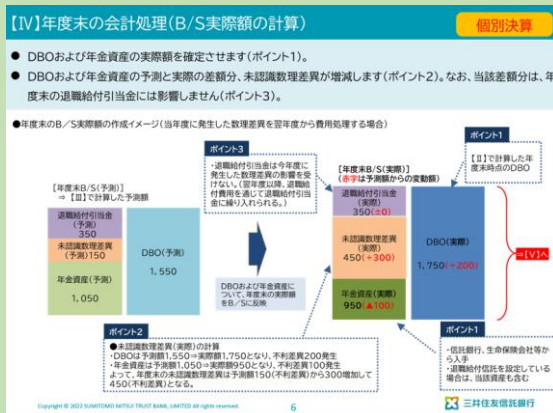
【Ⅳ】年度末の会計処理(B/S実際額の計算)

個別決算

● DBOおよび年金資産の実際額を確定させます(ポイント1)。

● DBOおよび年金資産の予測と実際の差額分、未認識数理差異が増減します(ポイント2)。なお、当該差額分は、年度末の退職給付引当金には影響しません(ポイント3)。

●年度末のB/S実際額の作成イメージ(当年度に発生した数理差異を翌年度から費用処理する場合)

[年度末B/S(予測)]
⇒【Ⅲ】で計算した予測額

退職給付引当金 (予測) 350

未認識数理差異 (予測)150

年金資産(予測) 1,050

DBO(予測) 1,550

ポイント3
・退職給付引当金は今年度に発生した数理差異の影響を受けない。(翌年度以降、退職給付費用を通じて退職給付引当金に繰り入れられる。)

DBOおよび年金資産について、年度末の実際額をB/Sに反映

[年度末B/S(実際)]
(赤字は予測額からの変動額)

退職給付引当金 (実際) 350(±0)

未認識数理差異 (実際) 450(+300)

年金資産(実際) 950(▲100)

DBO(実際) 1,750(+200)

ポイント1
【Ⅱ】で計算した年度末時点のDBO

→【Ⅴ】へ

ポイント2
●未認識数理差異(実際)の計算
・DBOは予測額1,550⇒実際額1,750となり、不利差異200発生
・年金資産は予測額1,050⇒実際額950となり、不利差異100発生
よって、年度末の未認識数理差異は予測額150(不利差異)から300増加して450(不利差異)となる。

ポイント1
・信託銀行、生命保険会社等から入手
・退職給付信託を設定している場合は、当該資産も含む

Copyright © 2022 SUMITOMO MITSUI TRUST BANK, LIMITED All rights reserved.

6

三井住友信託銀行